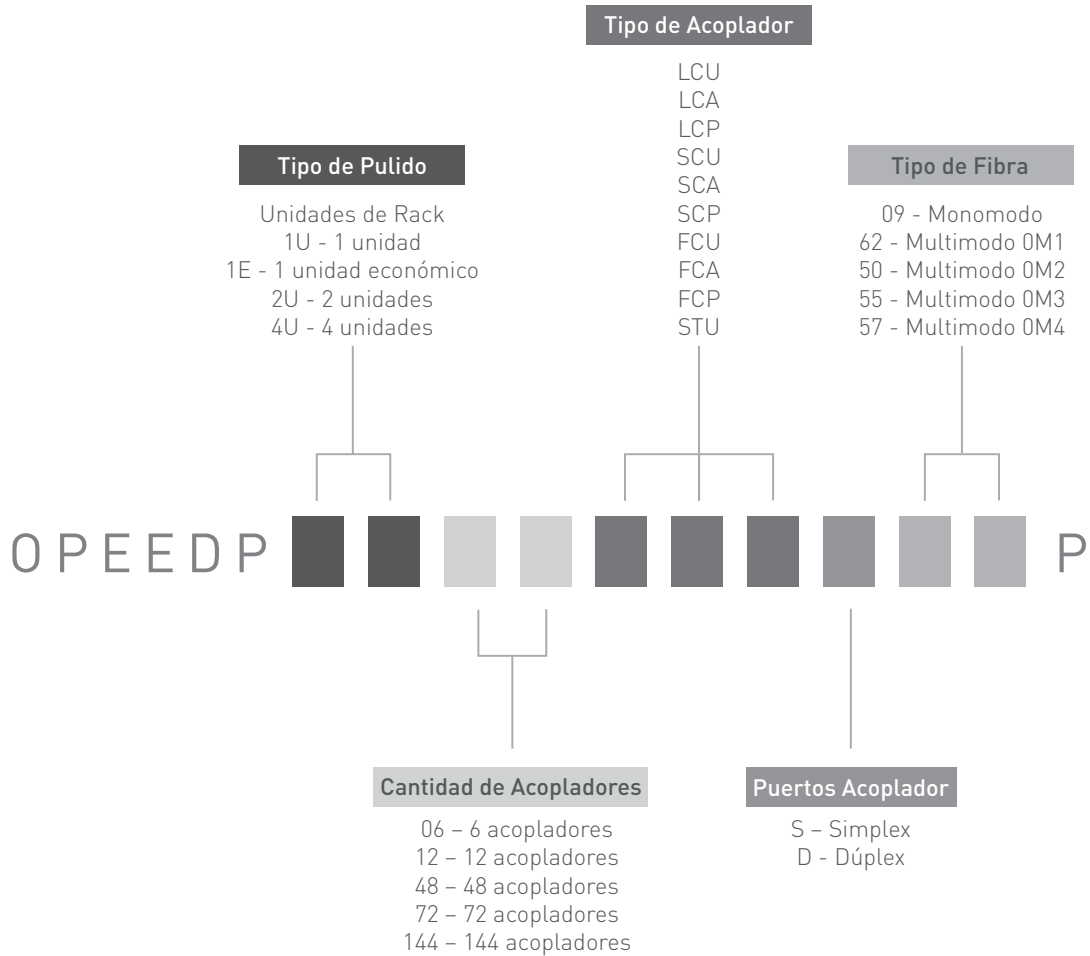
Tipo de Acoplador

LCU
LCA
LCP
SCU
SCA
SCP
FCU
FCA
FCP
STU

Tipo de Pulido

Unidades de Rack
1U - 1 unidad
1E - 1 unidad económico
2U - 2 unidades
4U - 4 unidades

Tipo de Fibra

09 - Monomodo
62 - Multimodo OM1
50 - Multimodo OM2
55 - Multimodo OM3
57 - Multimodo OM4

OPEEDP

P

Cantidad de Acopladores

06 – 6 acopladores
12 – 12 acopladores
48 – 48 acopladores
72 – 72 acopladores
144 – 144 acopladores

Puertos Acoplador

S – Simplex
D - Dúplex